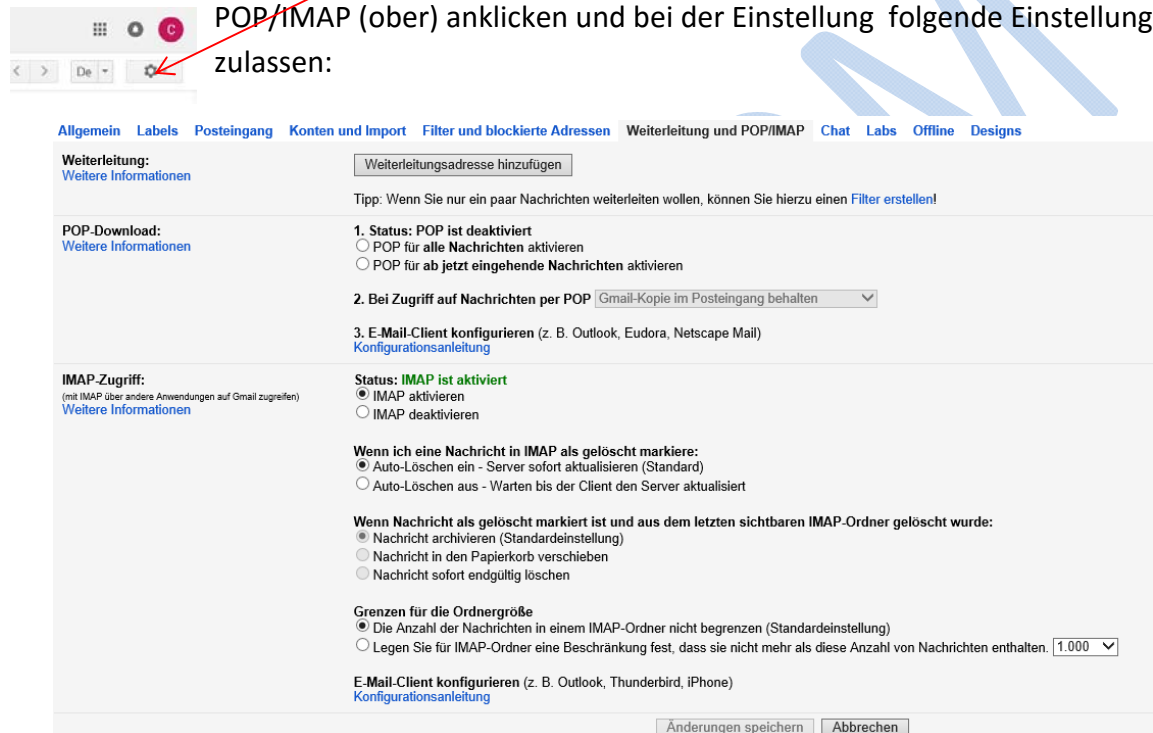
C

De

POP/IMAP (ober) anklicken und bei der Einstellung folgende Einstellung zulassen:

Allgemein Labels Posteingang Konten und Import Filter und blockierte Adressen Weiterleitung und POP/IMAP Chat Labs Offline Designs

Weiterleitung:
Weitere Informationen

Weiterleitungsadresse hinzufügen

Tipp: Wenn Sie nur ein paar Nachrichten weiterleiten wollen, können Sie hierzu einen Filter erstellen!

POP-Download:
Weitere Informationen

1. Status: POP ist deaktiviert
POP für alle Nachrichten aktivieren
POP für ab jetzt eingehende Nachrichten aktivieren

2. Bei Zugriff auf Nachrichten per POP Gmail-Kopie im Posteingang behalten

3. E-Mail-Client konfigurieren (z. B. Outlook, Eudora, Netscape Mail)
Konfigurationsanleitung

IMAP-Zugriff:
(mit IMAP über andere Anwendungen auf Gmail zugreifen)
Weitere Informationen

Status: IMAP ist aktiviert
IMAP aktivieren
IMAP deaktivieren

Wenn ich eine Nachricht in IMAP als gelöscht markiere:
Auto-Löschen ein - Server sofort aktualisieren (Standard)
Auto-Löschen aus - Warten bis der Client den Server aktualisiert

Wenn Nachricht als gelöscht markiert ist und aus dem letzten sichtbaren IMAP-Ordner gelöscht wurde:
Nachricht archivieren (Standardeinstellung)
Nachricht in den Papierkorb verschieben
Nachricht sofort endgültig löschen

Grenzen für die Ordnergröße
Die Anzahl der Nachrichten in einem IMAP-Ordner nicht begrenzen (Standardeinstellung)
Legen Sie für IMAP-Ordner eine Beschränkung fest, dass sie nicht mehr als diese Anzahl von Nachrichten enthalten. 1.000

E-Mail-Client konfigurieren (z. B. Outlook, Thunderbird, iPhone)
Konfigurationsanleitung

Änderungen speichern Abbrechen